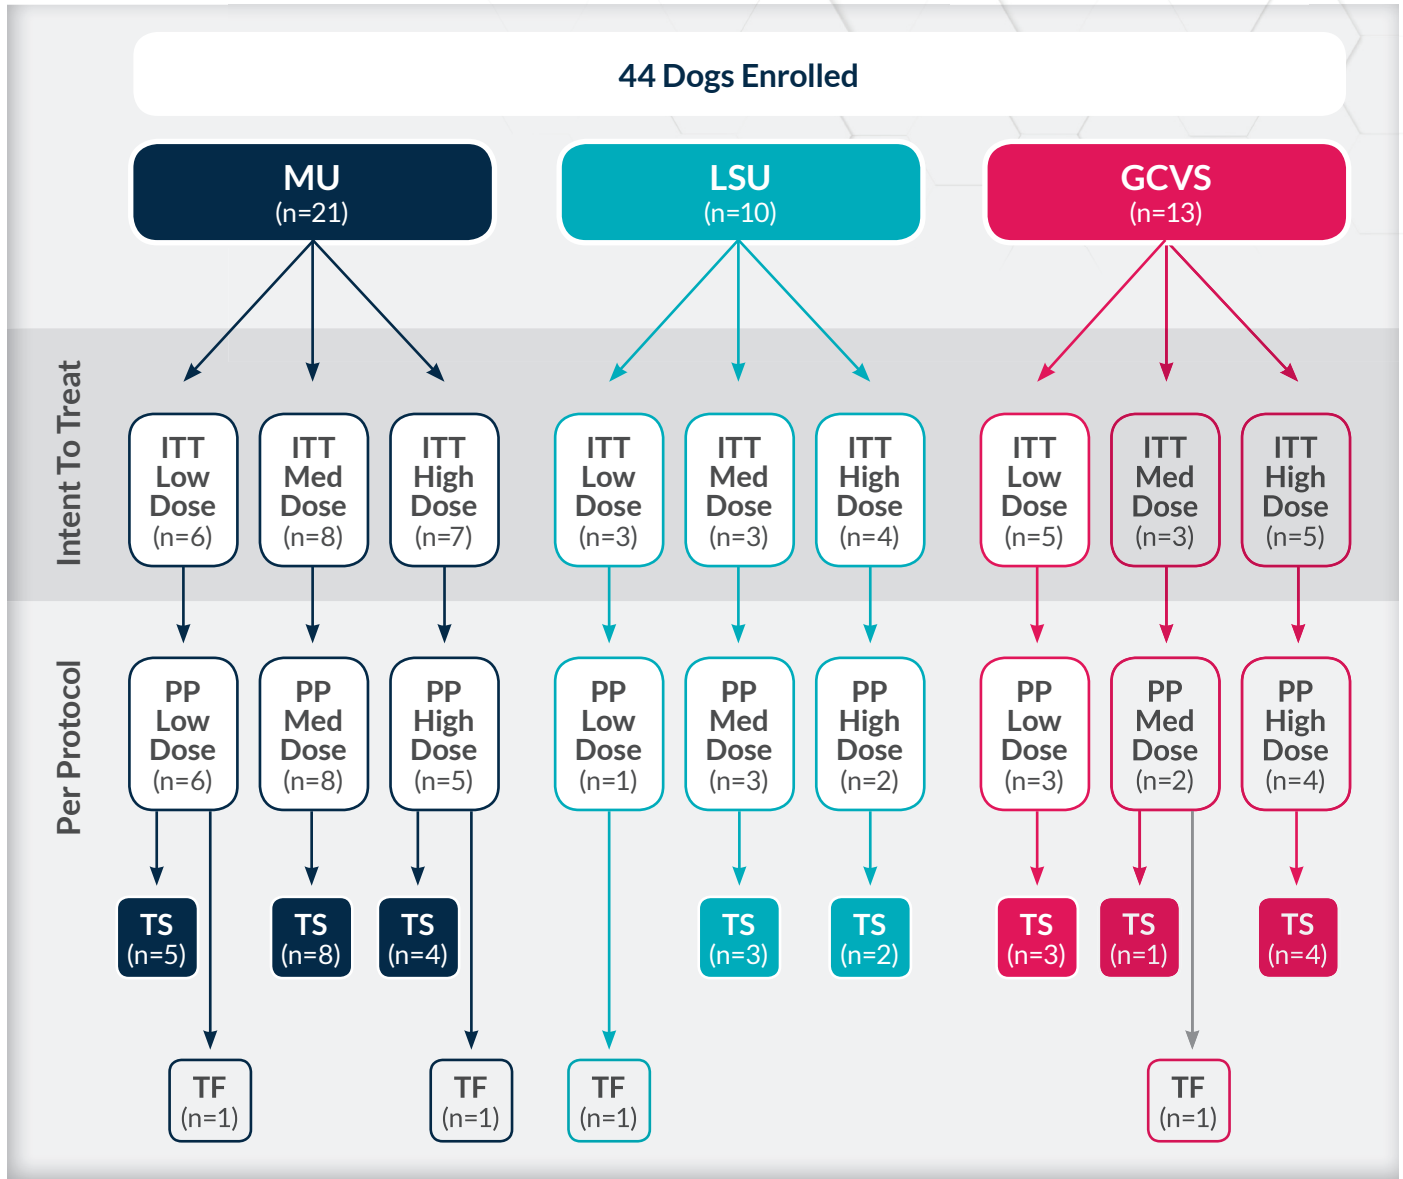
44 Dogs Enrolled

MU
(n=21)

LSU
(n=10)

GCVS
(n=13)

Intent To Treat

ITT Low Dose (n=6)

ITT Med Dose (n=8)

ITT High Dose (n=7)

ITT Low Dose (n=3)

ITT Med Dose (n=3)

ITT High Dose (n=4)

ITT Low Dose (n=5)

ITT Med Dose (n=3)

ITT High Dose (n=5)

Per Protocol

PP Low Dose (n=6)

PP Med Dose (n=8)

PP High Dose (n=5)

PP Low Dose (n=1)

PP Med Dose (n=3)

PP High Dose (n=2)

PP Low Dose (n=3)

PP Med Dose (n=2)

PP High Dose (n=4)

TS (n=5)

TS (n=8)

TS (n=4)

TS (n=3)

TS (n=2)

TS (n=3)

TS (n=1)

TS (n=4)

TF (n=1)

TF (n=1)

TF (n=1)

TF (n=1)